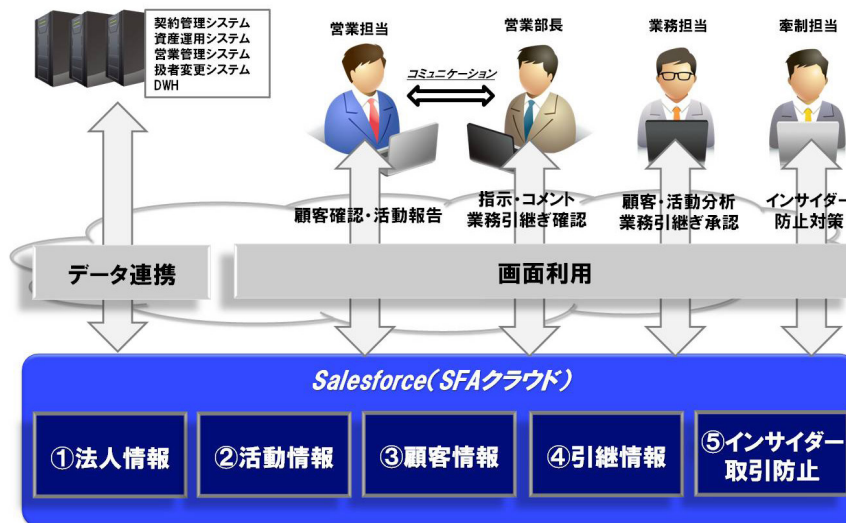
契約管理システム
資産運用システム
営業管理システム
扱者変更システム
DWH

営業担当

営業部長

業務担当

牽制担当

コミュニケーション

顧客確認・活動報告

指示・コメント
業務引継ぎ確認

顧客・活動分析
業務引継ぎ承認

インサイダー
防止対策

データ連携

画面利用

Salesforce（SFAクラウド）

①法人情報

②活動情報

③顧客情報

④引継情報

⑤インサイダー
取引防止